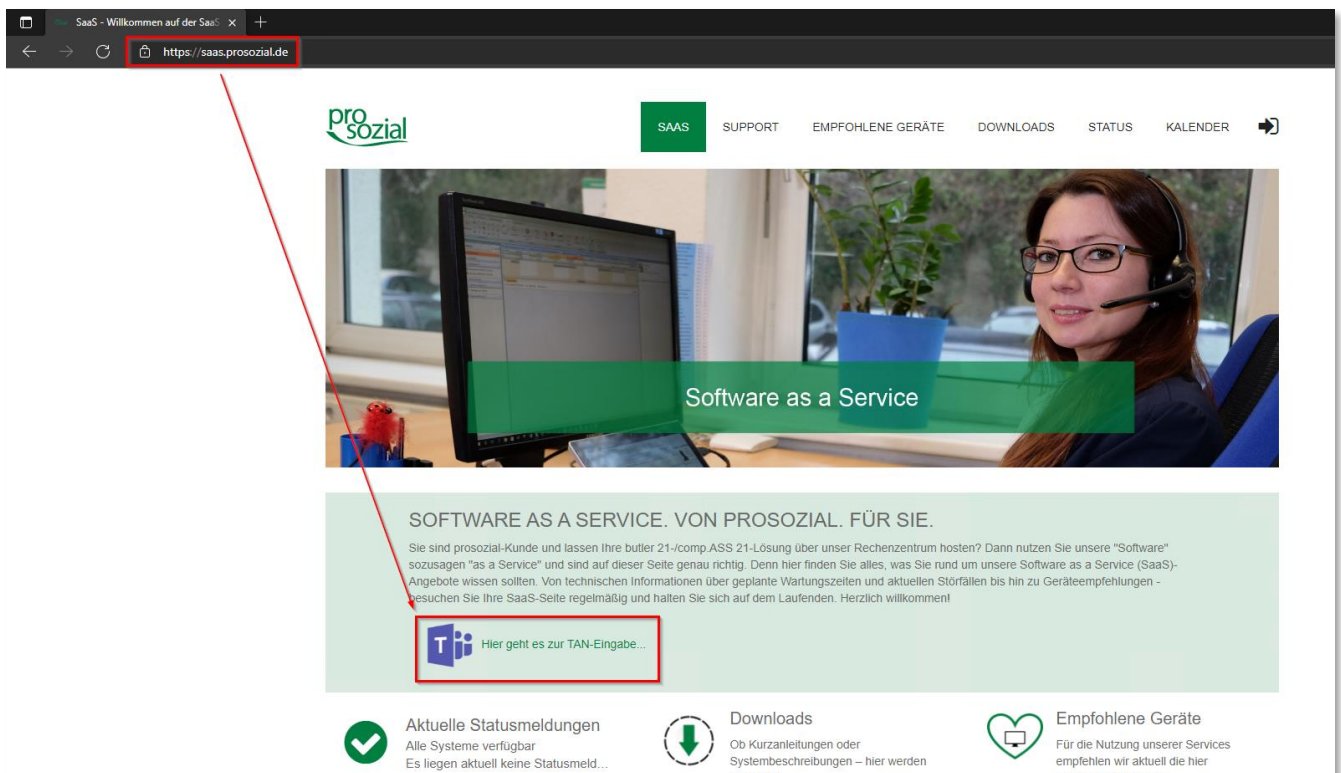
SaaS - Willkommen auf der SaaS ×

https://saas.prosozial.de

pro sozial

SAAS SUPPORT EMPFOHLENE GERÄTE DOWNLOADS STATUS KALENDER

Software as a Service

SOFTWARE AS A SERVICE. VON PROSOZIAL. FÜR SIE.

Sie sind prosozial-Kunde und lassen Ihre butler 21-/comp.ASS 21-Lösung über unser Rechenzentrum hosten? Dann nutzen Sie unsere "Software" sozusagen "as a Service" und sind auf dieser Seite genau richtig. Denn hier finden Sie alles, was Sie rund um unsere Software as a Service (SaaS)-Angebote wissen sollten. Von technischen Informationen über geplante Wartungszeiten und aktuellen Störfällen bis hin zu Geräteempfehlungen - besuchen Sie Ihre SaaS-Seite regelmäßig und halten Sie sich auf dem Laufenden. Herzlich willkommen!

Hier geht es zur TAN-Eingabe...

Aktuelle Statusmeldungen
Alle Systeme verfügbar
Es liegen aktuell keine Statusmeld...

Downloads
Ob Kurzanleitungen oder Systembeschreibungen – hier werden

Empfohlene Geräte
Für die Nutzung unserer Services empfehlen wir aktuell die hier